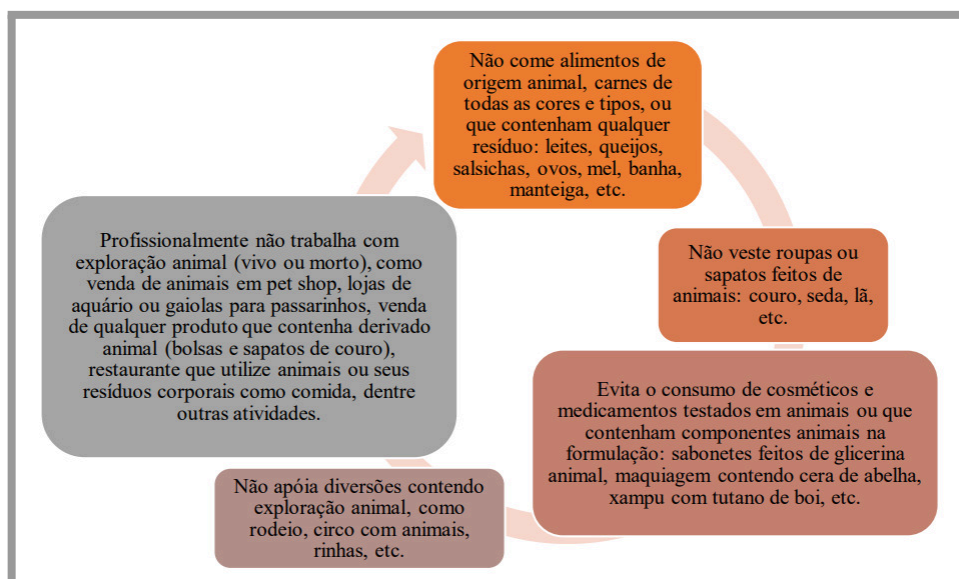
Não come alimentos de origem animal, carnes de todas as cores e tipos, ou que contenham qualquer resíduo: leites, queijos, salsichas, ovos, mel, banha, manteiga, etc.

Não veste roupas ou sapatos feitos de animais: couro, seda, lã, etc.

Evita o consumo de cosméticos e medicamentos testados em animais ou que contenham componentes animais na formulação: sabonetes feitos de glicerina animal, maquiagem contendo cera de abelha, xampu com tutano de boi, etc.

Não apóia diversões contendo exploração animal, como rodeio, circo com animais, rinhas, etc.

Profissionalmente não trabalha com exploração animal (vivo ou morto), como venda de animais em pet shop, lojas de aquário ou gaiolas para passarinhos, venda de qualquer produto que contenha derivado animal (bolsas e sapatos de couro), restaurante que utilize animais ou seus resíduos corporais como comida, dentre outras atividades.